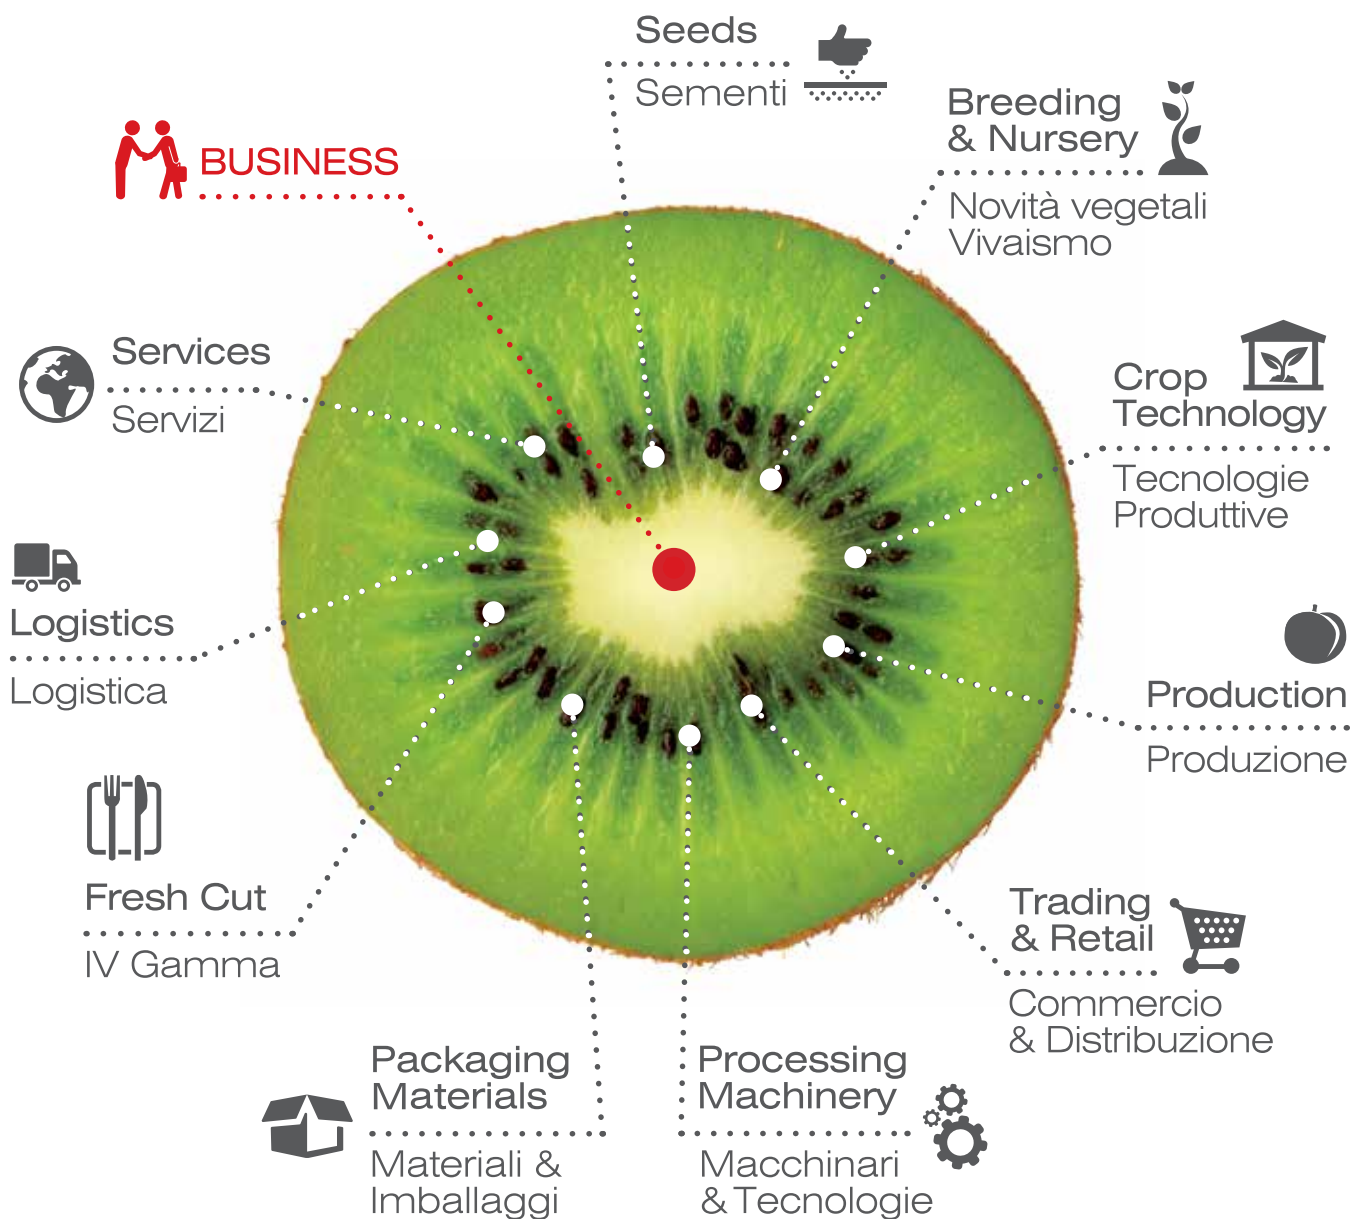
Seeds

Sementi

Breeding
& Nursery

Novità vegetali
Vivaismo

BUSINESS

Services

Servizi

Crop
Technology

Tecnologie
Produttive

Logistics

Logistica

Production

Produzione

Fresh Cut

IV Gamma

Trading
& Retail

Commercio
& Distribuzione

Packaging
Materials

Materiali &
Imballaggi

Processing
Machinery

Macchinari
& Tecnologie